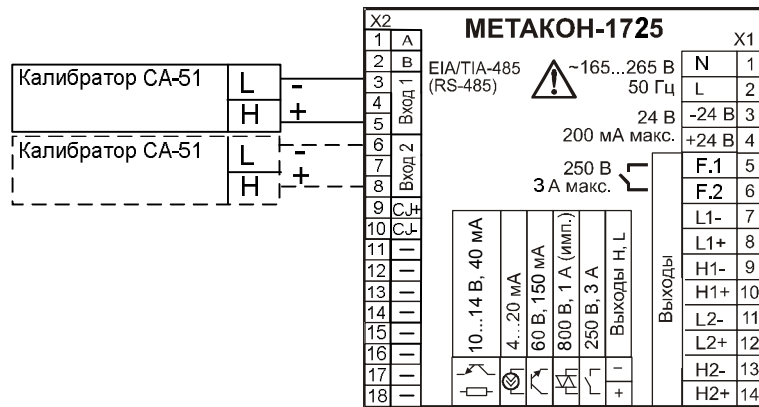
X2

МЕТАКОН-1725

X1

1 A
2 B
3
4
5
6
7
8
9 CJ+
10 CJ-
11 —
12 —
13 —
14 —
15 —
16 —
17 —
18 —

Вход 1
Вход 2

Калибратор СА-51
L -
H +

Калибратор СА-51
L -
H +

EIA/TIA-485 (RS-485)

~165...265 В
50 Гц

24 В
200 мА макс.

250 В
3 А макс.

10...14 В, 40 мА
4...20 мА
60 В, 150 мА
800 В, 1 А (имп.)
250 В, 3 А
Выходы H, L

Выходы

| | |
|---|---|
| N | 1 |
| L | 2 |
| -24 В | 3 |
| +24 В | 4 |
| F.1 | 5 |
| F.2 | 6 |
| L1- | 7 |
| L1+ | 8 |
| H1- | 9 |
| H1+ | 10 |
| L2- | 11 |
| L2+ | 12 |
| H2- | 13 |
| H2+ | 14 |

-
+